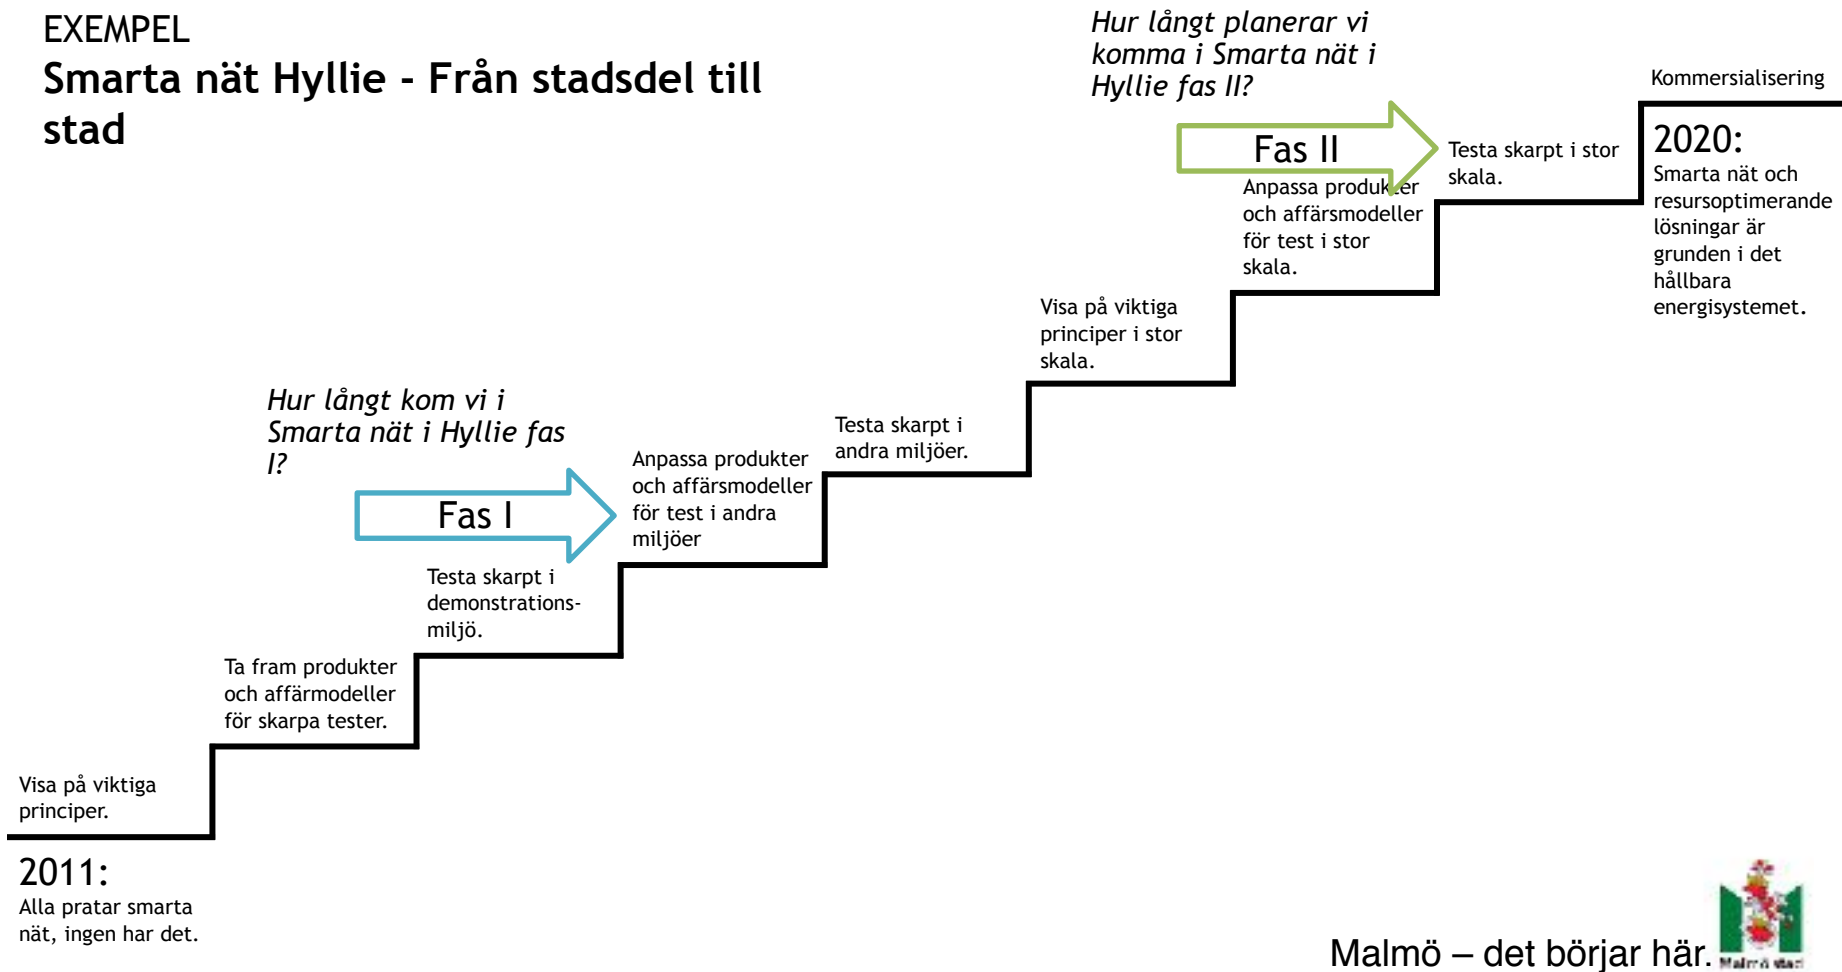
EXEMPEL
Smarta nät Hyllie - Från stadsdel till stad

Hur långt planerar vi komma i Smarta nät i Hyllie fas II?

Kommersialisering

Fas II

Testa skarpt i stor skala.

2020:
Smarta nät och resursoptimerande lösningar är grunden i det hållbara energisystemet.

Anpassa produkter och affärsmodeller för test i stor skala.

Visa på viktiga principer i stor skala.

Testa skarpt i andra miljöer.

Hur långt kom vi i Smarta nät i Hyllie fas I?

Fas I

Anpassa produkter och affärsmodeller för test i andra miljöer

Testa skarpt i demonstrationsmiljö.

Ta fram produkter och affärsmodeller för skarpa tester.

Visa på viktiga principer.

2011:
Alla pratar smarta nät, ingen har det.

Malmö – det börjar här.

Malmö stad